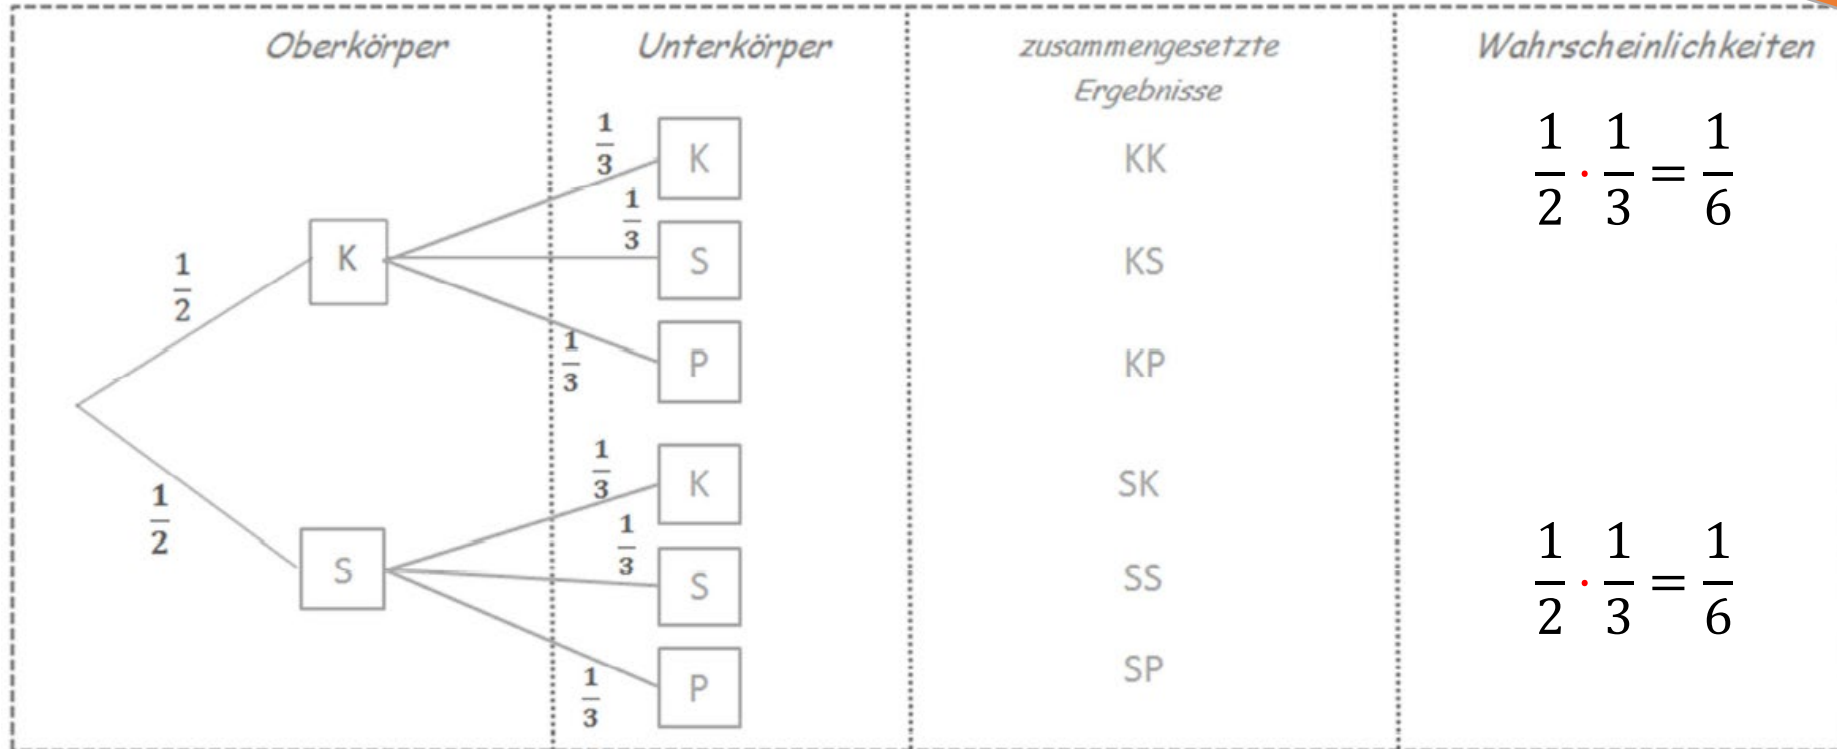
| Oberkörper | Unterkörper | zusammengesetzte Ergebnisse | Wahrscheinlichkeiten |
|---|---|---|---|
| $\frac{1}{2}$ K | $\frac{1}{3}$ K | KK | $\frac{1}{2} \cdot \frac{1}{3} = \frac{1}{6}$ |
| | $\frac{1}{3}$ S | KS | |
| | $\frac{1}{3}$ P | KP | |
| $\frac{1}{2}$ S | $\frac{1}{3}$ K | SK | |
| | $\frac{1}{3}$ S | SS | $\frac{1}{2} \cdot \frac{1}{3} = \frac{1}{6}$ |
| | $\frac{1}{3}$ P | SP | |